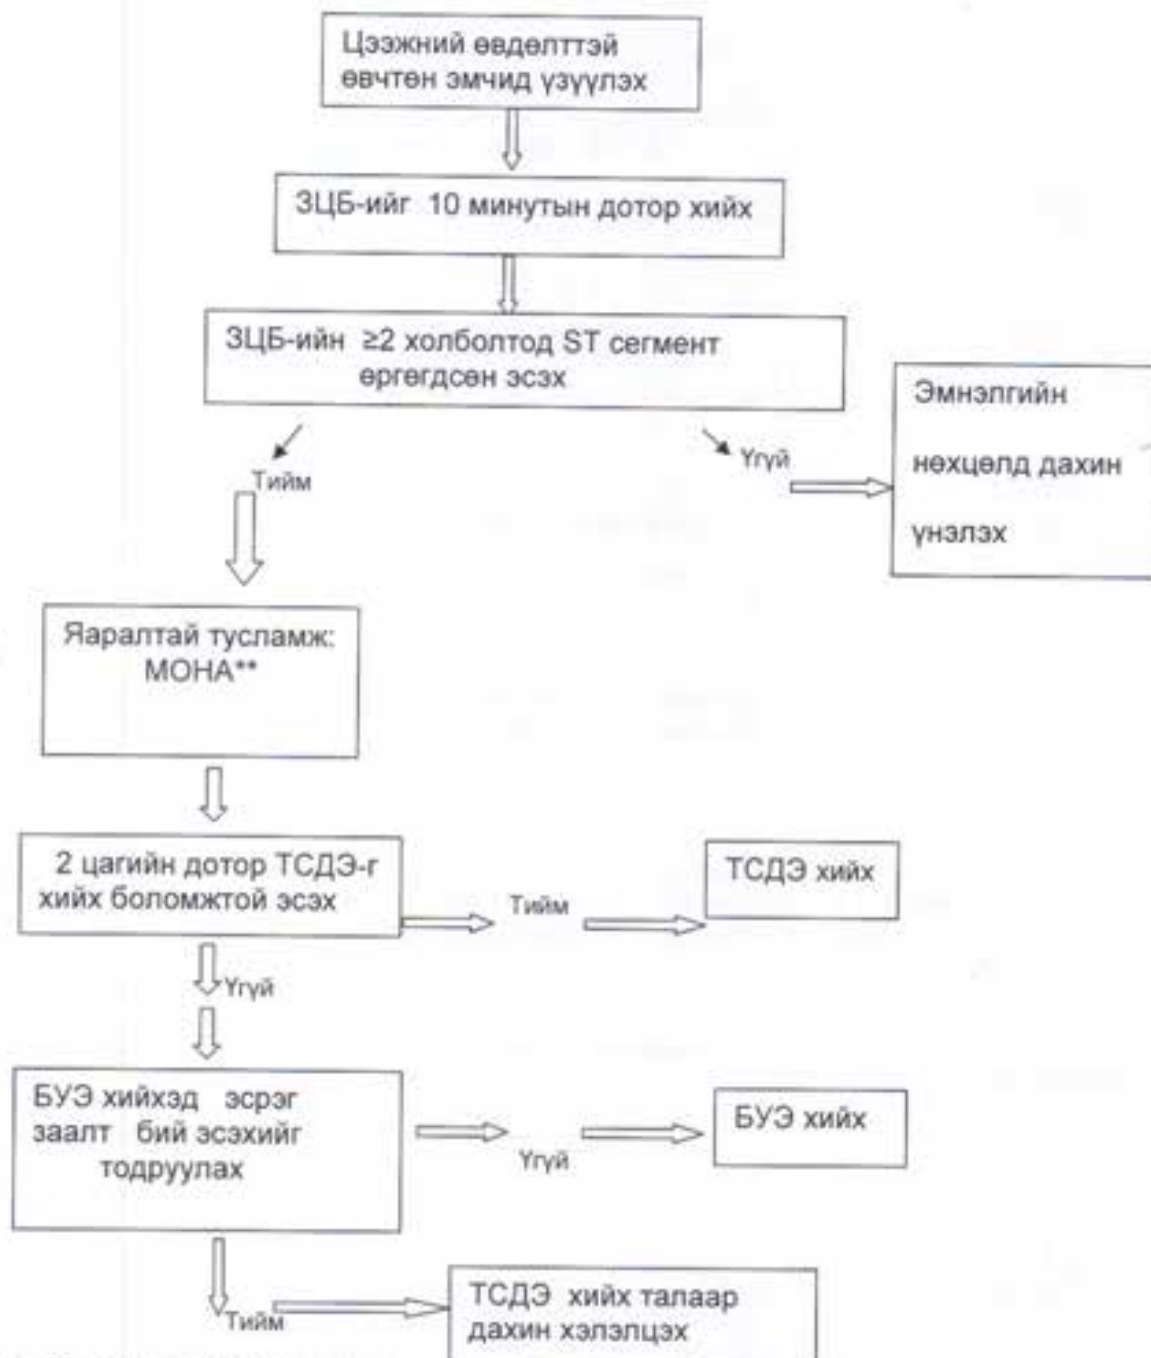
Цээжний өвдөлттэй өвчтөн эмчид үзүүлэх

ЗЦБ-ийг 10 минутын дотор хийх

ЗЦБ-ийн ≥2 холболтод ST сегмент өргөгдсөн эсэх

Тийм

Үгүй

Эмнэлгийн нөхцөлд дахин үнэлэх

Яаралтай тусламж: МОНА**

2 цагийн дотор ТСДЭ-г хийх боломжтой эсэх

Тийм

ТСДЭ хийх

Үгүй

БУЭ хийхэд эсрэг заалт бий эсэхийг тодруулах

Үгүй

БУЭ хийх

Тийм

ТСДЭ хийх талаар дахин хэлэлцэх